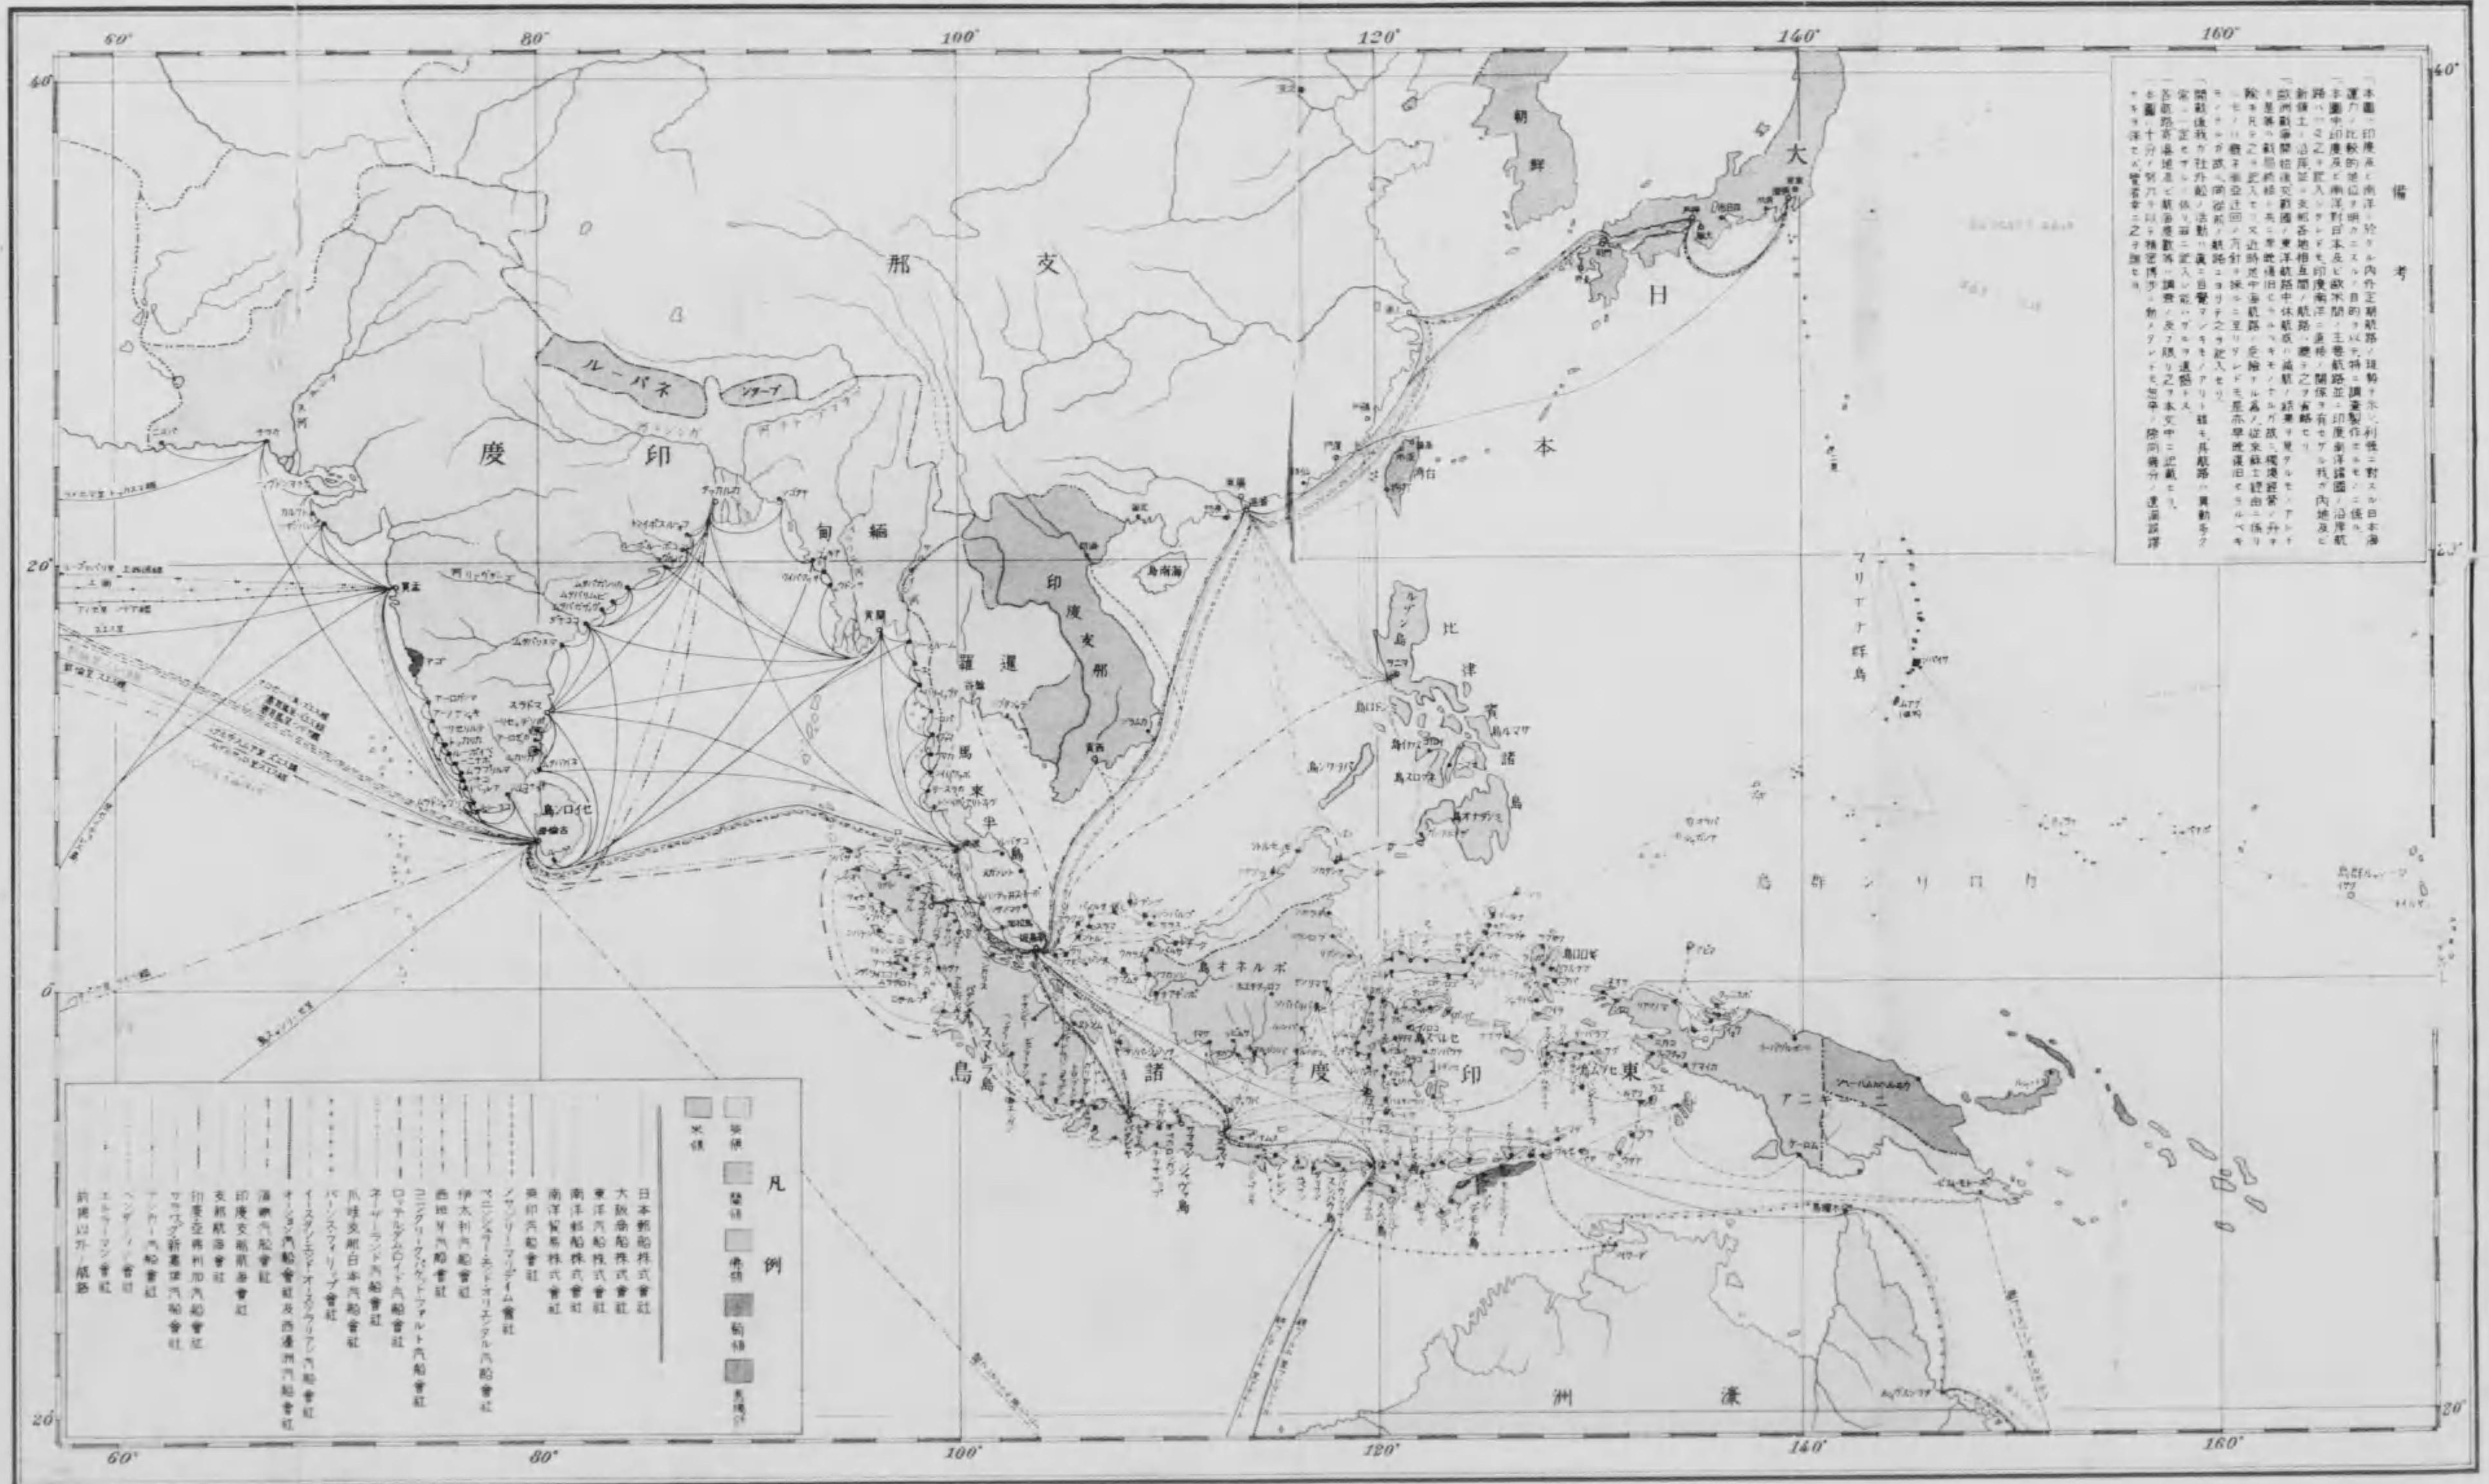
60° 80° 100° 120° 140° 160°

40°

20°

0°

20°

60° 80° 100° 120° 140° 160°

備考

大日本

朝鮮

臺灣

支那

印度

ネパール

ブータン

緬甸

暹羅

印度支那

海南島

馬來半島

セイロン島

比律賓諸島

ルソン島

マリアナ群島

カロリン群島

スマトラ島

ボルネオ島

ジャワ島

東印度諸島

ニューギニア

濠洲

凡例

英領

佛領

蘭領

葡領

米領

獨領

日本郵船株式會社

大阪商船株式會社

東洋汽船株式會社

南洋郵船株式會社

南洋貿易株式會社

英印汽船會社

ジャワ・シナ・ジャパン汽船會社

マニンシスター・オリエンタル汽船會社

伊太利汽船會社

西班牙汽船會社

ロッテルダム・ロイド汽船會社

コンクリーク・パケットファルト汽船會社

ネーデルランド汽船會社

爪哇支那日本汽船會社

バンスフィリップ會社

イースタン・エンド・オーストラリアン汽船會社

オーシャン汽船會社及西濠洲汽船會社

海峡汽船會社

印度支那航路會社

支那航路會社

印度亞弗利加汽船會社

マカッサル新濠洲汽船會社

アンカー汽船會社

ヘンダーソン會社

エルーマン會社

前掲以外航路